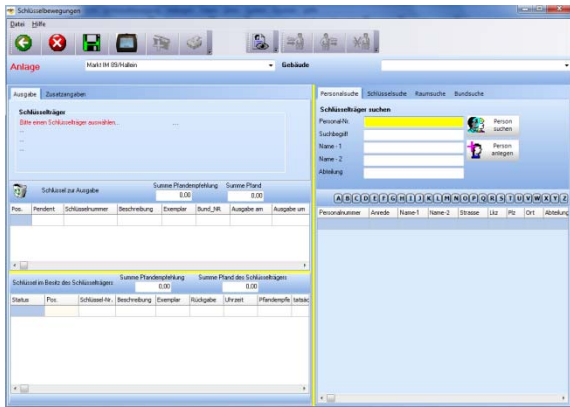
Schlüsselbewegungen

Datei Hilfe

Anlage Markt IM 09/Hallein Gebäude

Ausgabe Zusatzangaben

Schlüsselträger

Bitte einen Schlüsselträger auswählen...
...
...
...

Schlüssel zur Ausgabe Summe Pfandempfehlung 0,00 Summe Pfand 0,00

| Pos. | Pendent | Schlüsselnummer | Beschreibung | Exemplar | Bund_NR. | Ausgabe am | Ausgabe um |
|---|---|---|---|---|---|---|---|

Schlüssel im Besitz des Schlüsselträgers Summe Pfandempfehlung 0,00 Summe Pfand des Schlüsselträgers 0,00

| Status | Pos. | Schlüssel-Nr. | Beschreibung | Exemplar | Rückgabe | Uhrzeit | Pfandempfe | tatsäc |
|---|---|---|---|---|---|---|---|---|

Personalsuche Schlüsselsuche Raumsuche Bundsuche

Schlüsselträger suchen

Personal-Nr.
Suchbegriff
Name - 1
Name - 2
Abteilung

Person suchen

Person anlegen

A B C D E F G H I J K L M N O P Q R S T U V W X Y Z

| Personalnummer | Anrede | Name-1 | Name-2 | Strasse | Lkz | Plz | Ort | Abteilung |
|---|---|---|---|---|---|---|---|---|